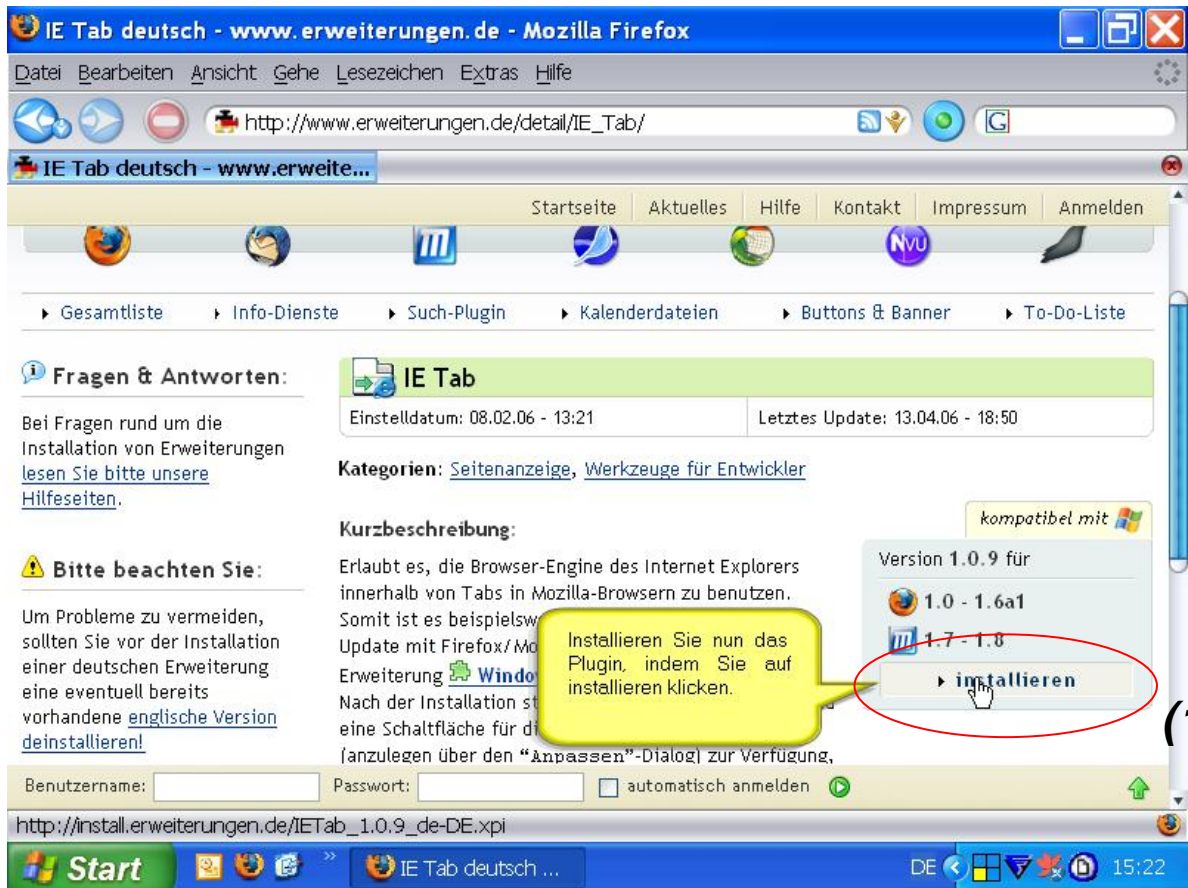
IE Tab deutsch - www.erweiterungen.de - Mozilla Firefox

Datei Bearbeiten Ansicht Gehe Lesezeichen Extras Hilfe

http://www.erweiterungen.de/detail/IE_Tab/

G

IE Tab deutsch - www.erweite...

Startseite | Aktuelles | Hilfe | Kontakt | Impressum | Anmelden

NVU

Gesamtliste | Info-Dienste | Such-Plugin | Kalenderdateien | Buttons & Banner | To-Do-Liste

Fragen & Antworten:

Bei Fragen rund um die Installation von Erweiterungen lesen Sie bitte unsere Hilfeseiten.

Bitte beachten Sie:

Um Probleme zu vermeiden, sollten Sie vor der Installation einer deutschen Erweiterung eine eventuell bereits vorhandene englische Version deinstallieren!

IE Tab

Einstelldatum: 08.02.06 - 13:21

Letztes Update: 13.04.06 - 18:50

Kategorien: Seitenanzeige, Werkzeuge für Entwickler

Kurzbeschreibung:

Erlaubt es, die Browser-Engine des Internet Explorers innerhalb von Tabs in Mozilla-Browsern zu benutzen. Somit ist es beispielsw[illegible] Update mit Firefox/Mo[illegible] Erweiterung Windo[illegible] Nach der Installation st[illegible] eine Schaltfläche für di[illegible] (anzulegen über den "Anpassen"-Dialog) zur Verfügung,

kompatibel mit

Version 1.0.9 für

1.0 - 1.6a1

1.7 - 1.8

installieren

Installieren Sie nun das Plugin, indem Sie auf installieren klicken.

(

Benutzername:

Passwort:

automatisch anmelden

http://install.erweiterungen.de/IETab_1.0.9_de-DE.xpi

Start

IE Tab deutsch ...

DE

15:22